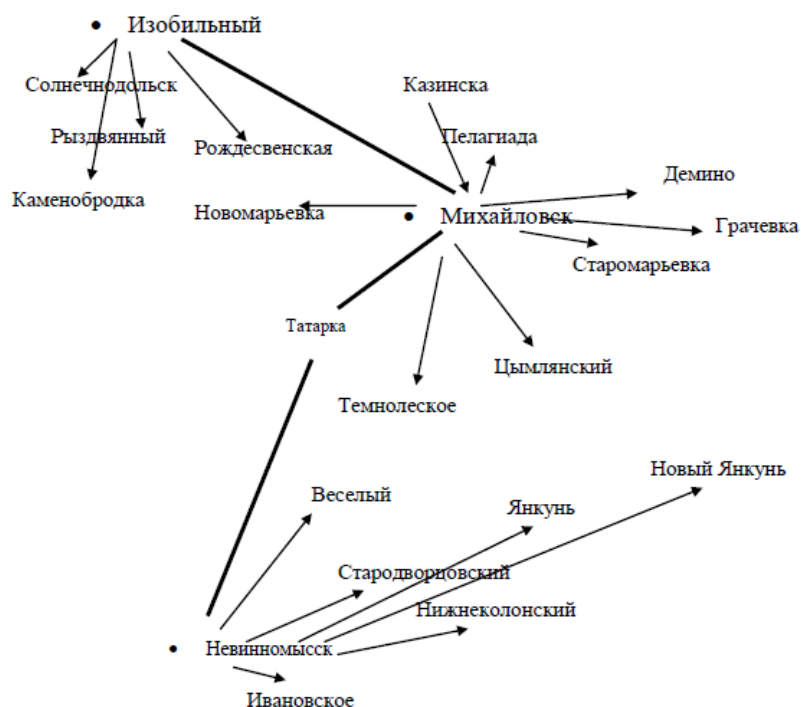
Изобильный

Солнечнодольск

Рыздвянный

Каменобродка

Рождесвенская

Казинска

Пелагиада

Демино

Новомарьевка

Михайловск

Грачевка

Старомарьевка

Татарка

Цымлянский

Темнолеское

Новый Янкунь

Веселый

Янкунь

Стародворцовский

Нижнеколонский

Невинномысск

Ивановское